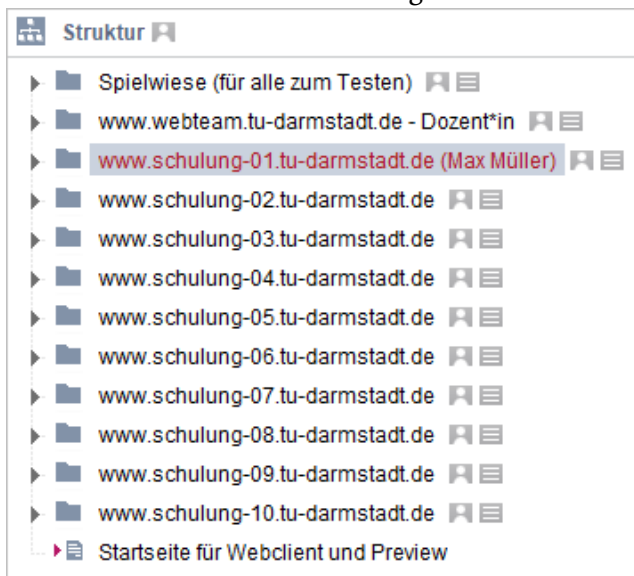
Struktur

Spielwiese (für alle zum Testen)
www.webteam.tu-darmstadt.de - Dozent*in
www.schulung-01.tu-darmstadt.de (Max Müller)
www.schulung-02.tu-darmstadt.de
www.schulung-03.tu-darmstadt.de
www.schulung-04.tu-darmstadt.de
www.schulung-05.tu-darmstadt.de
www.schulung-06.tu-darmstadt.de
www.schulung-07.tu-darmstadt.de
www.schulung-08.tu-darmstadt.de
www.schulung-09.tu-darmstadt.de
www.schulung-10.tu-darmstadt.de
Startseite für Webclient und Preview